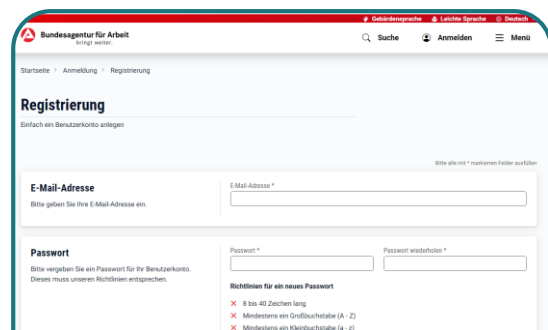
Gebärdensprache Leichte Sprache Deutsch

Bundesagentur für Arbeit
bringt weiter.

Suche Anmelden Menü

Startseite > Anmeldung > Registrierung

Registrierung

Einfach ein Benutzerkonto anlegen

Bitte alle mit * markierten Felder ausfüllen

E-Mail-Adresse

Bitte geben Sie Ihre E-Mail-Adresse ein.

E-Mail-Adresse *

Passwort

Bitte vergeben Sie ein Passwort für Ihr Benutzerkonto. Dieses muss unseren Richtlinien entsprechen.

Passwort *

Passwort wiederholen *

Richtlinien für ein neues Passwort

✕ 8 bis 40 Zeichen lang
✕ Mindestens ein Großbuchstabe (A - Z)
✕ Mindestens ein Kleinbuchstabe (a - z)